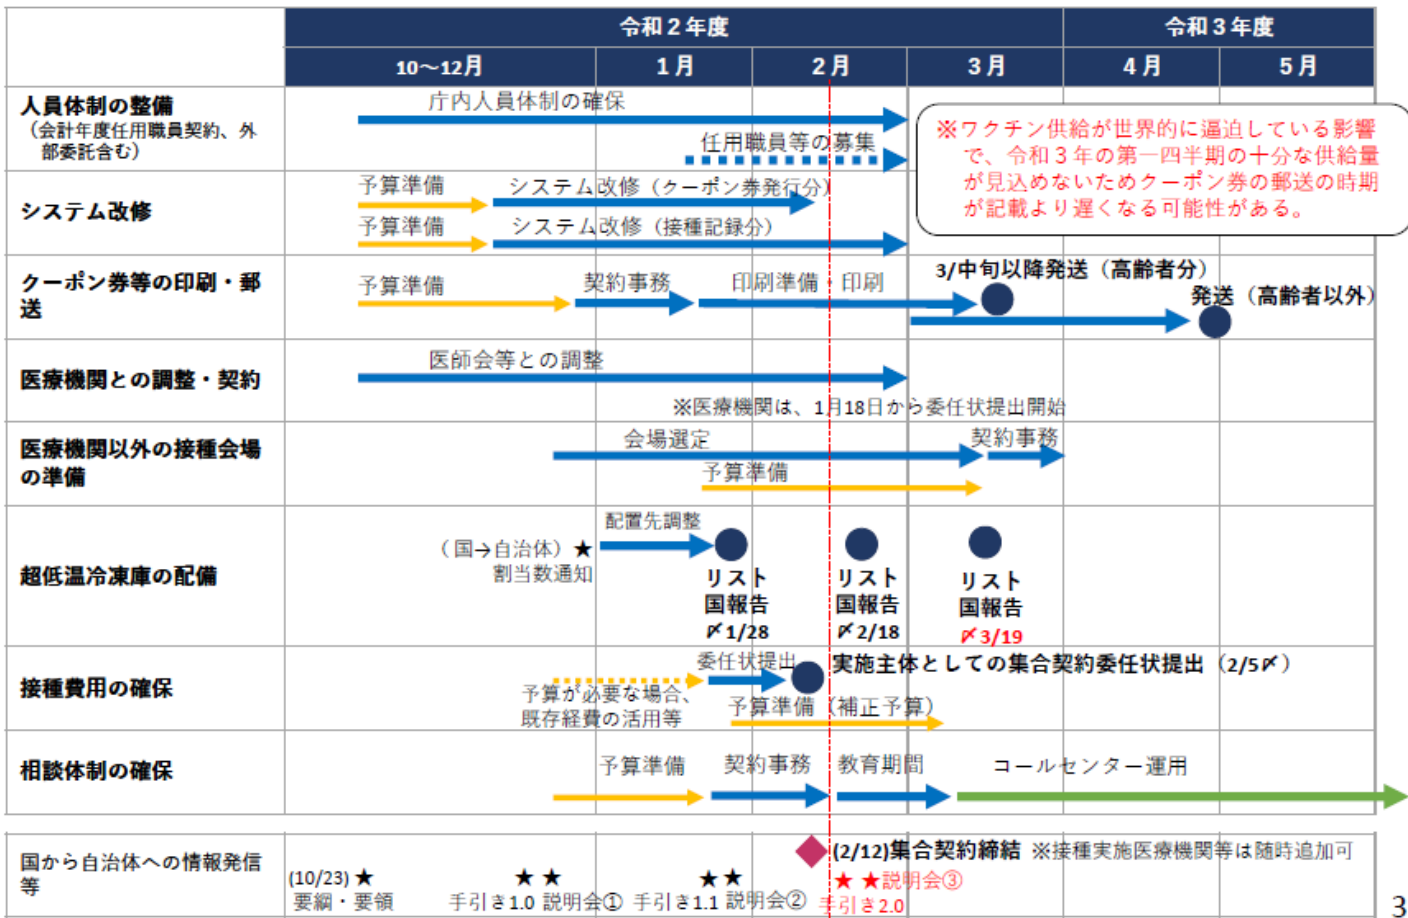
| | 令和２年度 | | | | 令和３年度 | |
|---|---|---|---|---|---|---|
| | 10～12月 | 1月 | 2月 | 3月 | 4月 | 5月 |
| 人員体制の整備（会計年度任用職員契約、外部委託含む） | 庁内人員体制の確保 任用職員等の募集 | | | | | |
| システム改修 | 予算準備 システム改修（クーポン券発行分） 予算準備 システム改修（接種記録分） | | | | | |
| クーポン券等の印刷・郵送 | 予算準備 契約事務 印刷準備・印刷 3/中旬以降発送（高齢者分） 発送（高齢者以外） | | | | | |
| 医療機関との調整・契約 | 医師会等との調整 ※医療機関は、1月18日から委任状提出開始 | | | | | |
| 医療機関以外の接種会場の準備 | 会場選定 契約事務 予算準備 | | | | | |
| 超低温冷凍庫の配備 | （国→自治体）★ 割当数通知 配置先調整 リスト国報告〆1/28 リスト国報告〆2/18 リスト国報告〆3/19 | | | | | |
| 接種費用の確保 | 予算が必要な場合、既存経費の活用等 委任状提出 実施主体としての集合契約委任状提出（2/5〆） 予算準備（補正予算） | | | | | |
| 相談体制の確保 | 予算準備 契約事務 教育期間 コールセンター運用 | | | | | |

※ワクチン供給が世界的に逼迫している影響で、令和３年の第一四半期の十分な供給量が見込めないためクーポン券の郵送の時期が記載より遅くなる可能性がある。

| 国から自治体への情報発信等 | (10/23) ★ 要綱・要領 ★★ 手引き1.0 説明会① ★★ 手引き1.1 説明会② (2/12)集合契約締結 ※接種実施医療機関等は随時追加可 ★ ★説明会③ 手引き2.0 |
|---|---|

3